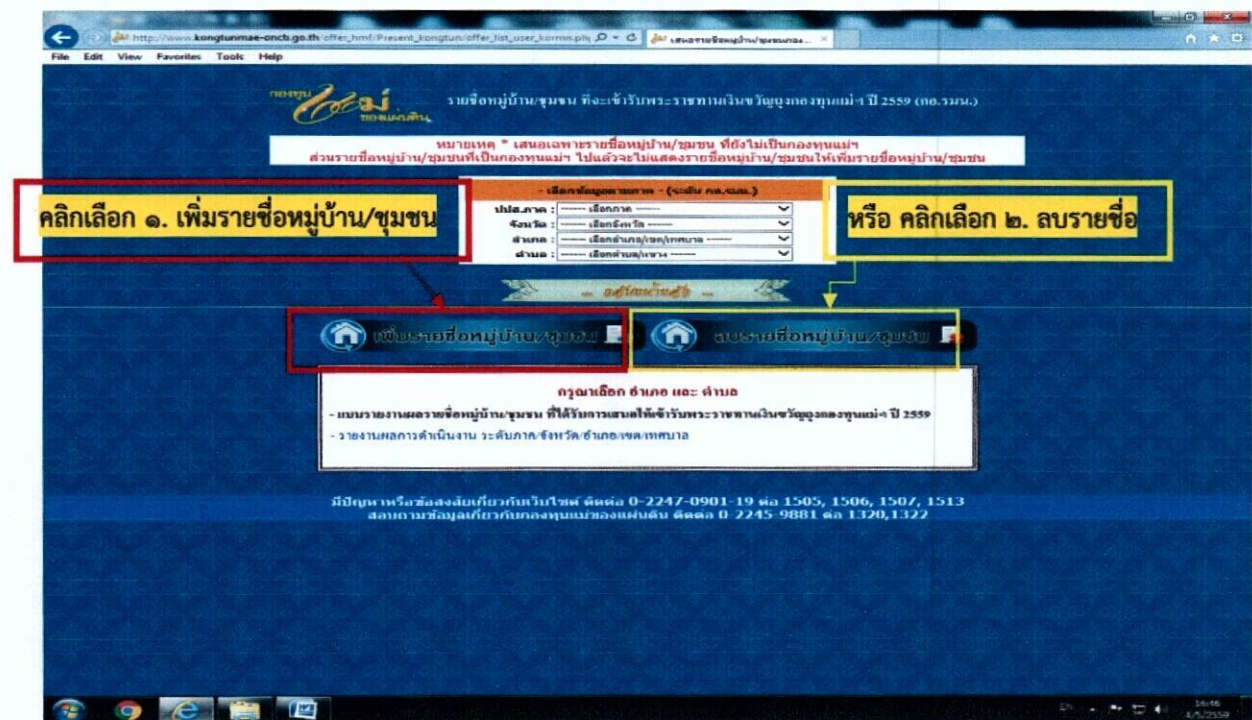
http://www.kongtunmae-oncb.go.th/offer_html/Present_kongtun/offer_list_user_kormm.php
เสนอรายชื่อหมู่บ้าน/ชุมชนกอง...

File Edit View Favorites Tools Help

กองทุนแม่ของแผ่นดิน

รายชื่อหมู่บ้าน/ชุมชน ที่จะเข้ารับพระราชทานเงินขวัญถุงกองทุนแม่ฯ ปี 2559 (กอ.รมน.)

หมายเหตุ * เสนอเฉพาะรายชื่อหมู่บ้าน/ชุมชน ที่ยังไม่เป็นกองทุนแม่ฯ
ส่วนรายชื่อหมู่บ้าน/ชุมชนที่เป็นกองทุนแม่ฯ ไปแล้วจะไม่แสดงรายชื่อหมู่บ้าน/ชุมชนให้เพิ่มรายชื่อหมู่บ้าน/ชุมชน

คลิกเลือก ๑. เพิ่มรายชื่อหมู่บ้าน/ชุมชน

- เลือกข้อมูลตามภาค - (ระดับ กอ.รมน.)
ปปส.ภาค : ------ เลือกภาค ------
จังหวัด : ------ เลือกจังหวัด ------
อำเภอ : ------ เลือกอำเภอ/เขต/เทศบาล ------
ตำบล : ------ เลือกตำบล/แขวง ------

หรือ คลิกเลือก ๒. ลบรายชื่อ

... อยู่ในหน้าแรก ...

เพิ่มรายชื่อหมู่บ้าน/ชุมชน

ลบรายชื่อหมู่บ้าน/ชุมชน

กรุณาเลือก อำเภอ และ ตำบล
- แบบรายงานผลรายชื่อหมู่บ้าน/ชุมชน ที่ได้รับการเสนอให้เข้ารับพระราชทานเงินขวัญถุงกองทุนแม่ฯ ปี 2559
- รายงานผลการดำเนินงาน ระดับภาค/จังหวัด/อำเภอ/เขต/เทศบาล

มีปัญหาหรือข้อสงสัยเกี่ยวกับเว็บไซต์ ติดต่อ 0-2247-0901-19 ต่อ 1505, 1506, 1507, 1513
สอบถามข้อมูลเกี่ยวกับกองทุนแม่ของแผ่นดิน ติดต่อ 0-2245-9881 ต่อ 1320,1322

14:46
4/5/2559